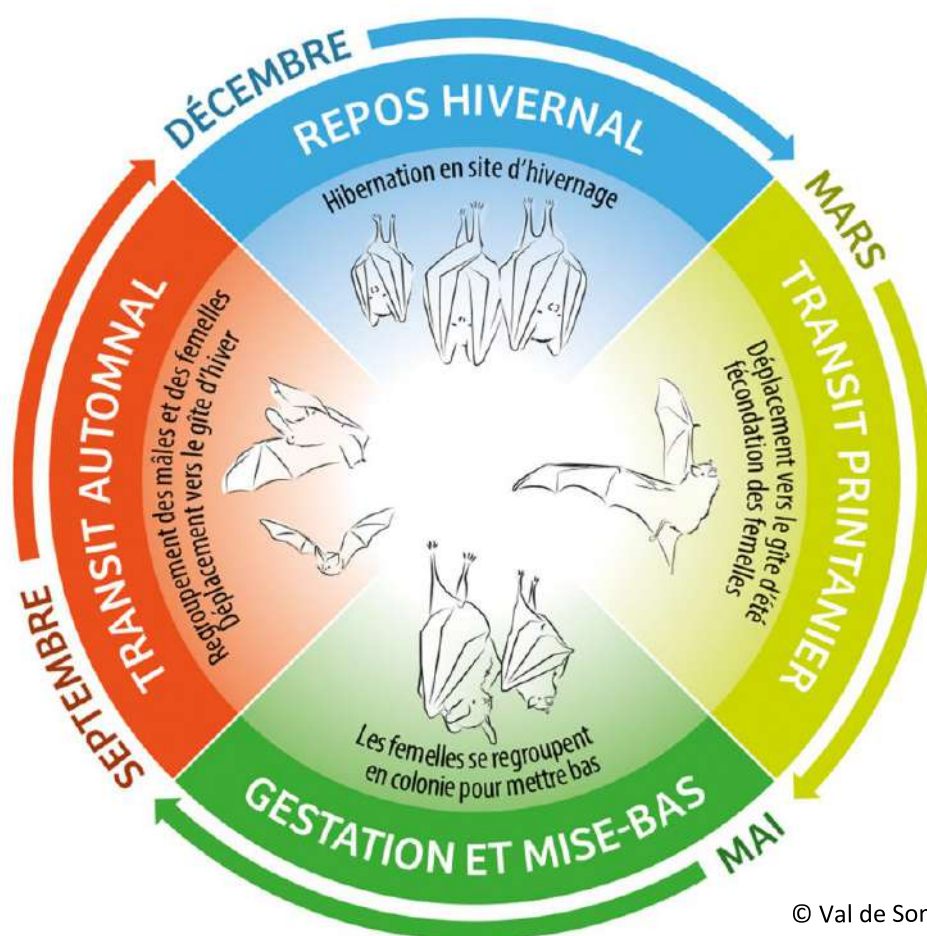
DÉCEMBRE

REPOS HIVERNAL

Hibernation en site d'hivernage

MARS

TRANSIT PRINTANIER

Déplacement vers le gîte d'été fécondation des femelles

MAI

GESTATION ET MISE-BAS

Les femelles se regroupent en colonie pour mettre bas

SEPTEMBRE

TRANSIT AUTOMNAL

Regroupement des mâles et des femelles Déplacement vers le gîte d'hiver

© Val de Sor